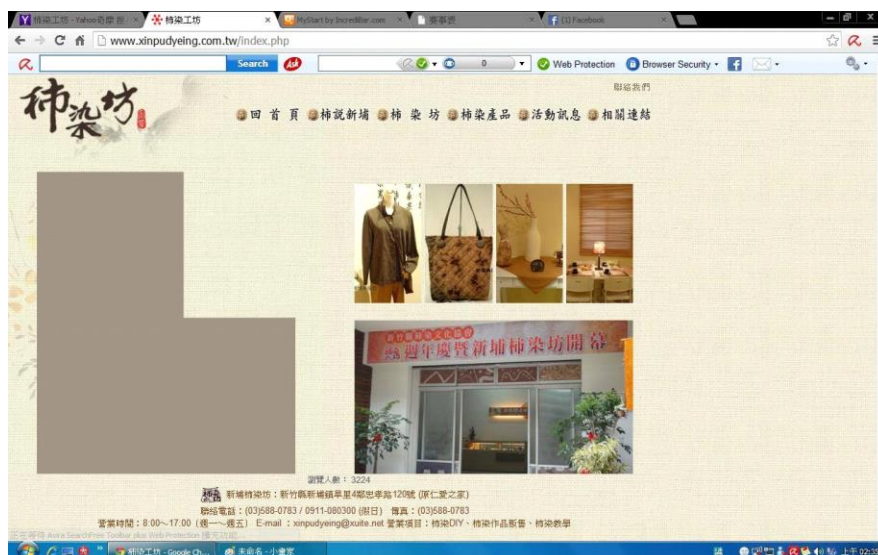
柿染工坊 - Yahoo奇摩 搜 ×
柿染工坊 ×
MyStart by Incredibar.com ×
要事雲 ×
(1) Facebook ×

www.xinpudyeing.com.tw/index.php

Search
Web Protection
Browser Security

聯絡我們

柿染坊

回 首 頁　柿說新埔　柿 染 坊　柿染產品　活動訊息　相關連結

週年慶暨新埔柿染坊開幕

瀏覽人數：3224

新埔柿染坊：新竹縣新埔鎮旱坑里4鄰忠孝路120號 (屏仁愛之家)
聯絡電話：(03)588-0783 / 0911-080300 (假日)　傳真：(03)588-0783
營業時間：8:00～17:00 (週一～週五)　E-mail ：xinpudyeing@xuite.net 營業項目：柿染DIY、柿染作品販售、柿染教學

正在等待 Ask SearchFree Toolbar plus Web Protection 擴充功能...

柿染工坊 - Google Ch...
未命名 - 小畫家
上午 02:3